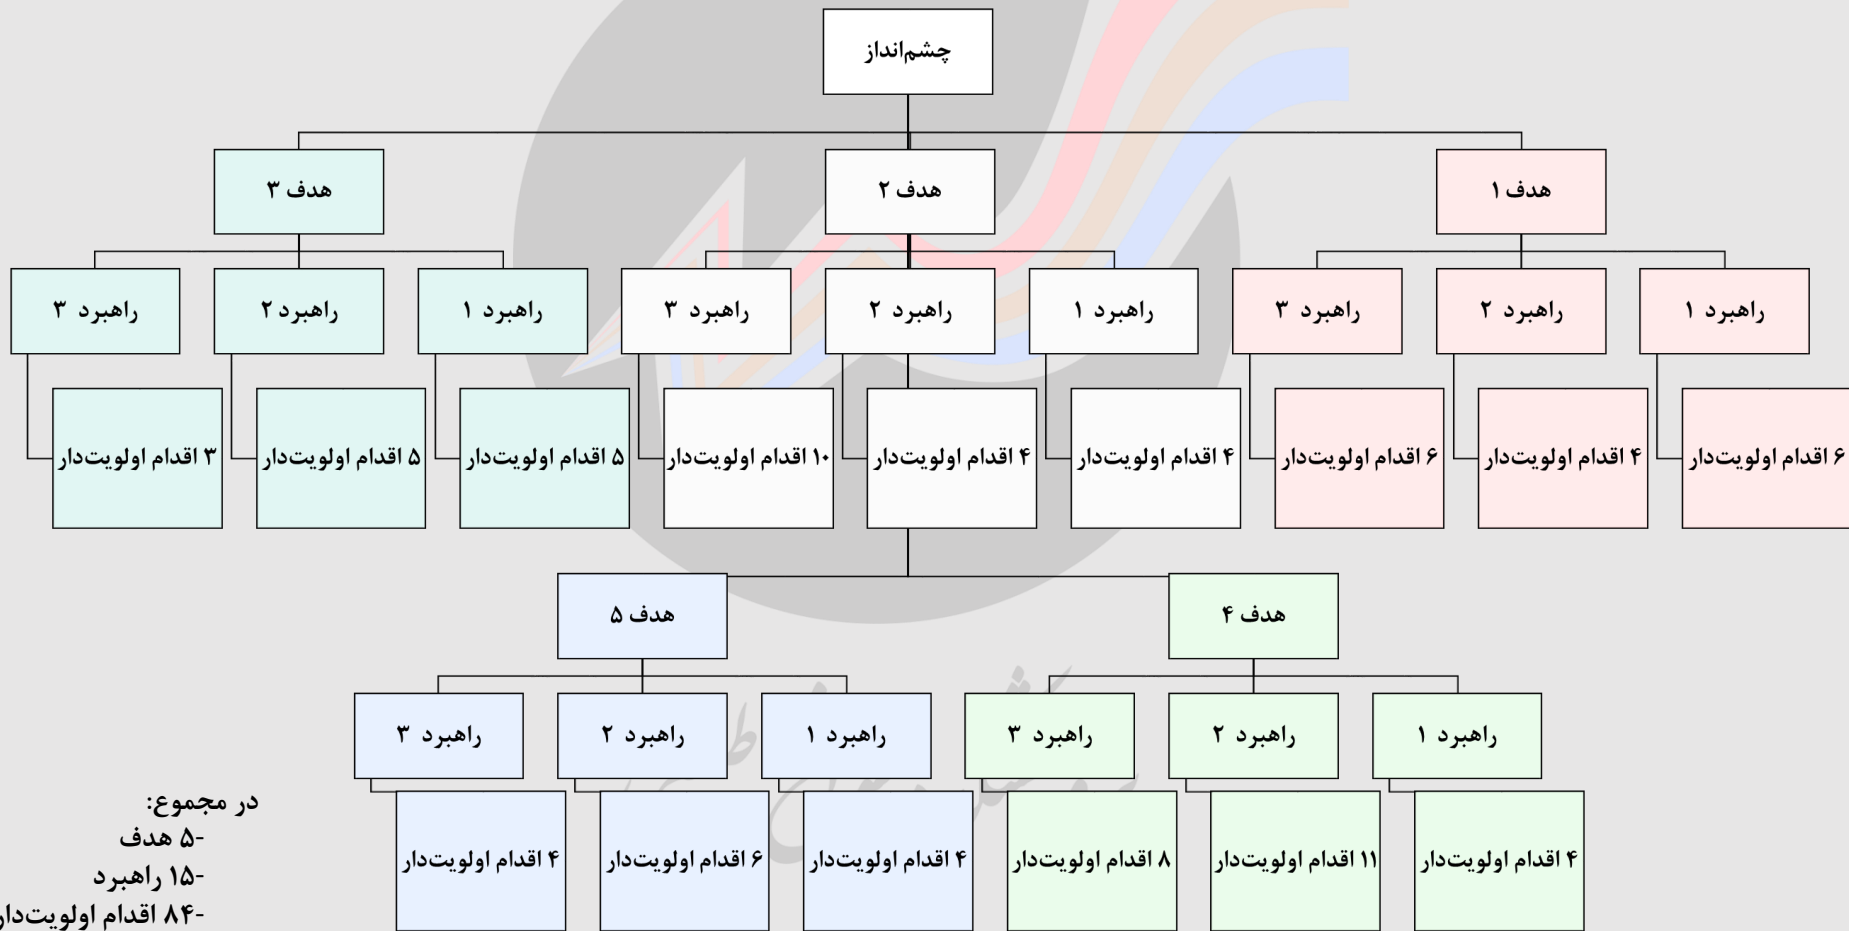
چشم‌انداز

هدف ۱

هدف ۲

هدف ۳

راهبرد ۱

راهبرد ۲

راهبرد ۳

راهبرد ۱

راهبرد ۲

راهبرد ۳

راهبرد ۱

راهبرد ۲

راهبرد ۳

۶ اقدام اولویت‌دار

۴ اقدام اولویت‌دار

۶ اقدام اولویت‌دار

۴ اقدام اولویت‌دار

۴ اقدام اولویت‌دار

۱۰ اقدام اولویت‌دار

۵ اقدام اولویت‌دار

۵ اقدام اولویت‌دار

۳ اقدام اولویت‌دار

هدف ۴

هدف ۵

راهبرد ۱

راهبرد ۲

راهبرد ۳

راهبرد ۱

راهبرد ۲

راهبرد ۳

۴ اقدام اولویت‌دار

۱۱ اقدام اولویت‌دار

۸ اقدام اولویت‌دار

۴ اقدام اولویت‌دار

۶ اقدام اولویت‌دار

۴ اقدام اولویت‌دار

در مجموع:
-۵ هدف
-۱۵ راهبرد
-۸۴ اقدام اولویت‌دار